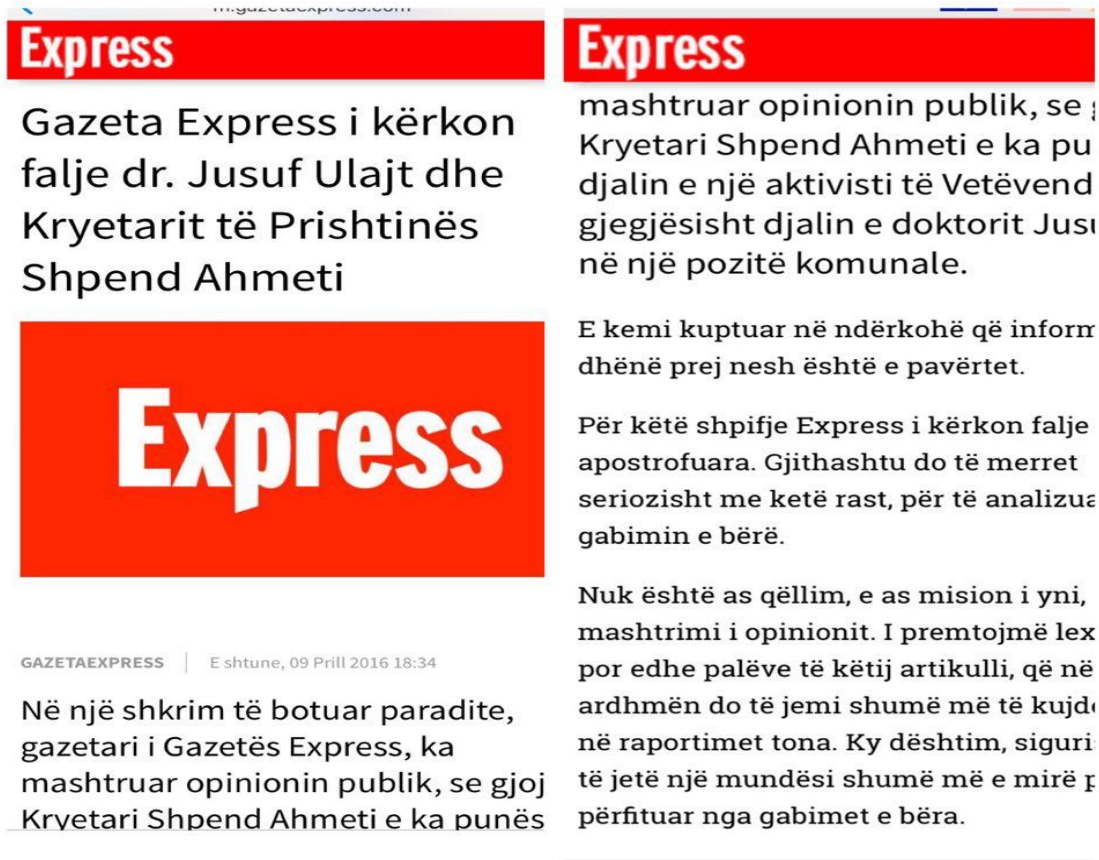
m.gazetaexpress.com

Express

Gazeta Express i kërkon falje dr. Jusuf Ulajt dhe Kryetarit të Prishtinës Shpend Ahmeti

Express

GAZETAEXPRESS | E shtune, 09 Prill 2016 18:34

Në një shkrim të botuar paradite, gazetari i Gazetës Express, ka mashtruar opinionin publik, se gjoj Kryetari Shpend Ahmeti e ka punës

Express

mashtruar opinionin publik, se g Kryetari Shpend Ahmeti e ka pu djalin e një aktivisti të Vetëvend gjegjësisht djalin e doktorit Jusu në një pozitë komunale.

E kemi kuptuar në ndërkohë që inform dhënë prej nesh është e pavërtet.

Për këtë shpifje Express i kërkon falje apostrofuara. Gjithashtu do të merret seriozisht me ketë rast, për të analizua gabimin e bërë.

Nuk është as qëllim, e as mision i yni, mashtrimi i opinionit. I premtojmë lex por edhe palëve të këtij artikulli, që në ardhmën do të jemi shumë më të kujd në raportimet tona. Ky dështim, siguris të jetë një mundësi shumë më e mirë p përfituar nga gabimet e bëra.